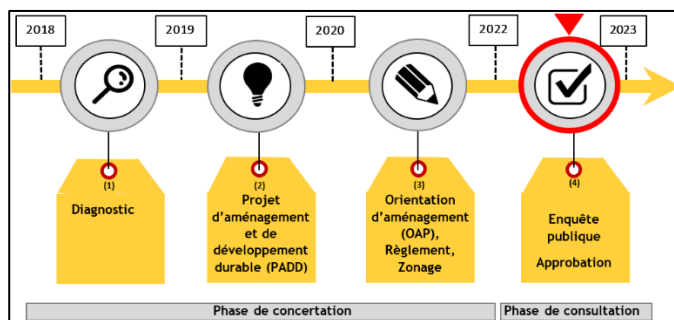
2018

2019

2020

2022

2023

(1)

Diagnostic

(2)

Projet d'aménagement et de développement durable (PADD)

(3)

Orientation d'aménagement (OAP), Règlement, Zonage

(4)

Enquête publique

Approbation

Phase de concertation

Phase de consultation